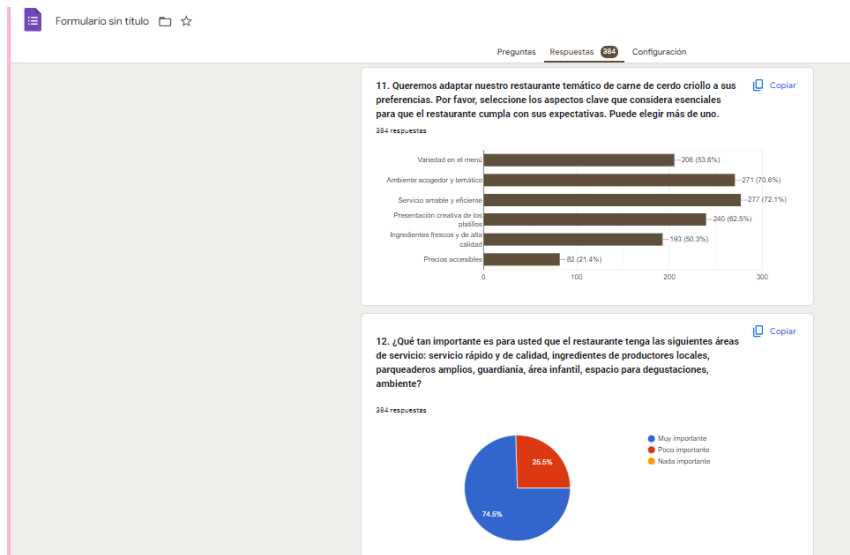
Formulario sin título

Preguntas Respuestas 384 Configuración

11. Queremos adaptar nuestro restaurante temático de carne de cerdo criollo a sus preferencias. Por favor, seleccione los aspectos clave que considera esenciales para que el restaurante cumpla con sus expectativas. Puede elegir más de uno.

Copiar

384 respuestas

Variedad en el menú —206 (53.6%)
Ambiente acogedor y temático —271 (70.6%)
Servicio amable y eficiente —277 (72.1%)
Presentación creativa de los platillos —240 (62.5%)
Ingredientes frescos y de alta calidad —193 (50.3%)
Precios accesibles —82 (21.4%)

0 100 200 300

12. ¿Qué tan importante es para usted que el restaurante tenga las siguientes áreas de servicio: servicio rápido y de calidad, ingredientes de productores locales, parqueaderos amplios, guardianía, área infantil, espacio para degustaciones, ambiente?

Copiar

384 respuestas

25.5%
74.5%

Muy importante
Poco importante
Nada importante